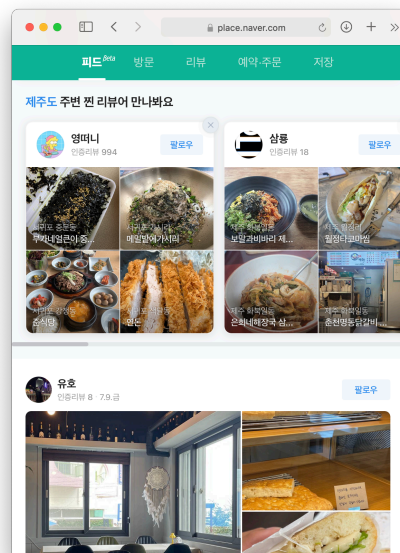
place.naver.com

피드Beta 방문 리뷰 예약·주문 저장

제주도 주변 찐 리뷰어 만나봐요

영떠니
인증리뷰 994
팔로우

서귀포 중문동
우리네열관이 중...

서귀포 중문동
메밀밭에서위

서귀포 강정동
숨식당

서귀포 강정동
온돈

삼룡
인증리뷰 18
팔로우

제주 용담이동
보말과비비리 제...

제주 용담이동
월정다과마켓

제주 화북일동
은희네해장국 삼...

제주 화북일동
춘천명동닭갈비...

유호
인증리뷰 8 · 7.9.금
팔로우